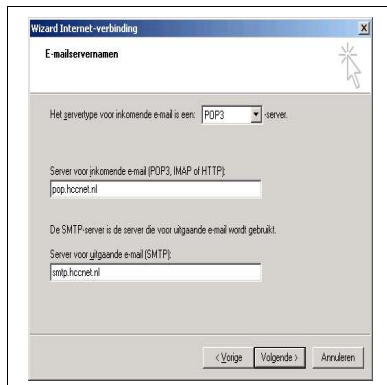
Wizard Internet-verbinding

E-mailservernamen

Het servertype voor inkomende e-mail is een: POP3 -server.

Server voor inkomende e-mail (POP3, IMAP of HTTP):

pop.hccnet.nl

De SMTP-server is de server die voor uitgaande e-mail wordt gebruikt.

Server voor uitgaande e-mail (SMTP):

smtp.hccnet.nl

< Vorige Volgende > Annuleren